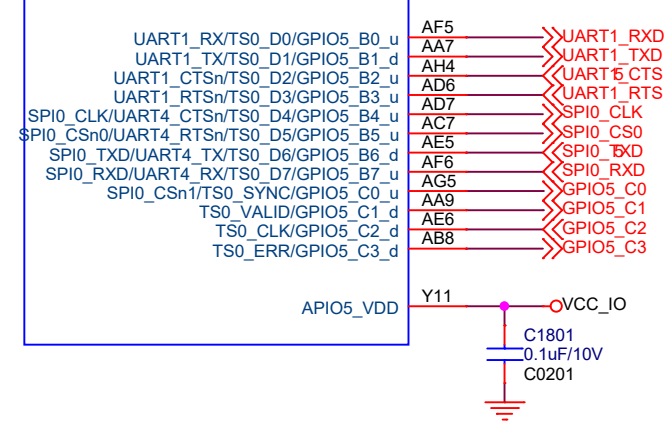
UART1_RX/TS0_D0/GPIO5_B0_u
UART1_TX/TS0_D1/GPIO5_B1_d
UART1_CTSn/TS0_D2/GPIO5_B2_u
UART1_RTSn/TS0_D3/GPIO5_B3_u
SPI0_CLK/UART4_CTSn/TS0_D4/GPIO5_B4_u
SPI0_CSn0/UART4_RTSn/TS0_D5/GPIO5_B5_u
SPI0_TXD/UART4_TX/TS0_D6/GPIO5_B6_d
SPI0_RXD/UART4_RX/TS0_D7/GPIO5_B7_u
SPI0_CSn1/TS0_SYNC/GPIO5_C0_u
TS0_VALID/GPIO5_C1_d
TS0_CLK/GPIO5_C2_d
TS0_ERR/GPIO5_C3_d

AF5
AA7
AH4
AD6
AD7
AC7
AE5
AF6
AG5
AA9
AE6
AB8

UART1_RXD
UART1_TXD
UART1_CTS
UART1_RTS
SPI0_CLK
SPI0_CS0
SPI0_TXD
SPI0_RXD
GPIO5_C0
GPIO5_C1
GPIO5_C2
GPIO5_C3

APIO5_VDD
Y11
VCC_IO
C1801
0.1uF/10V
C0201